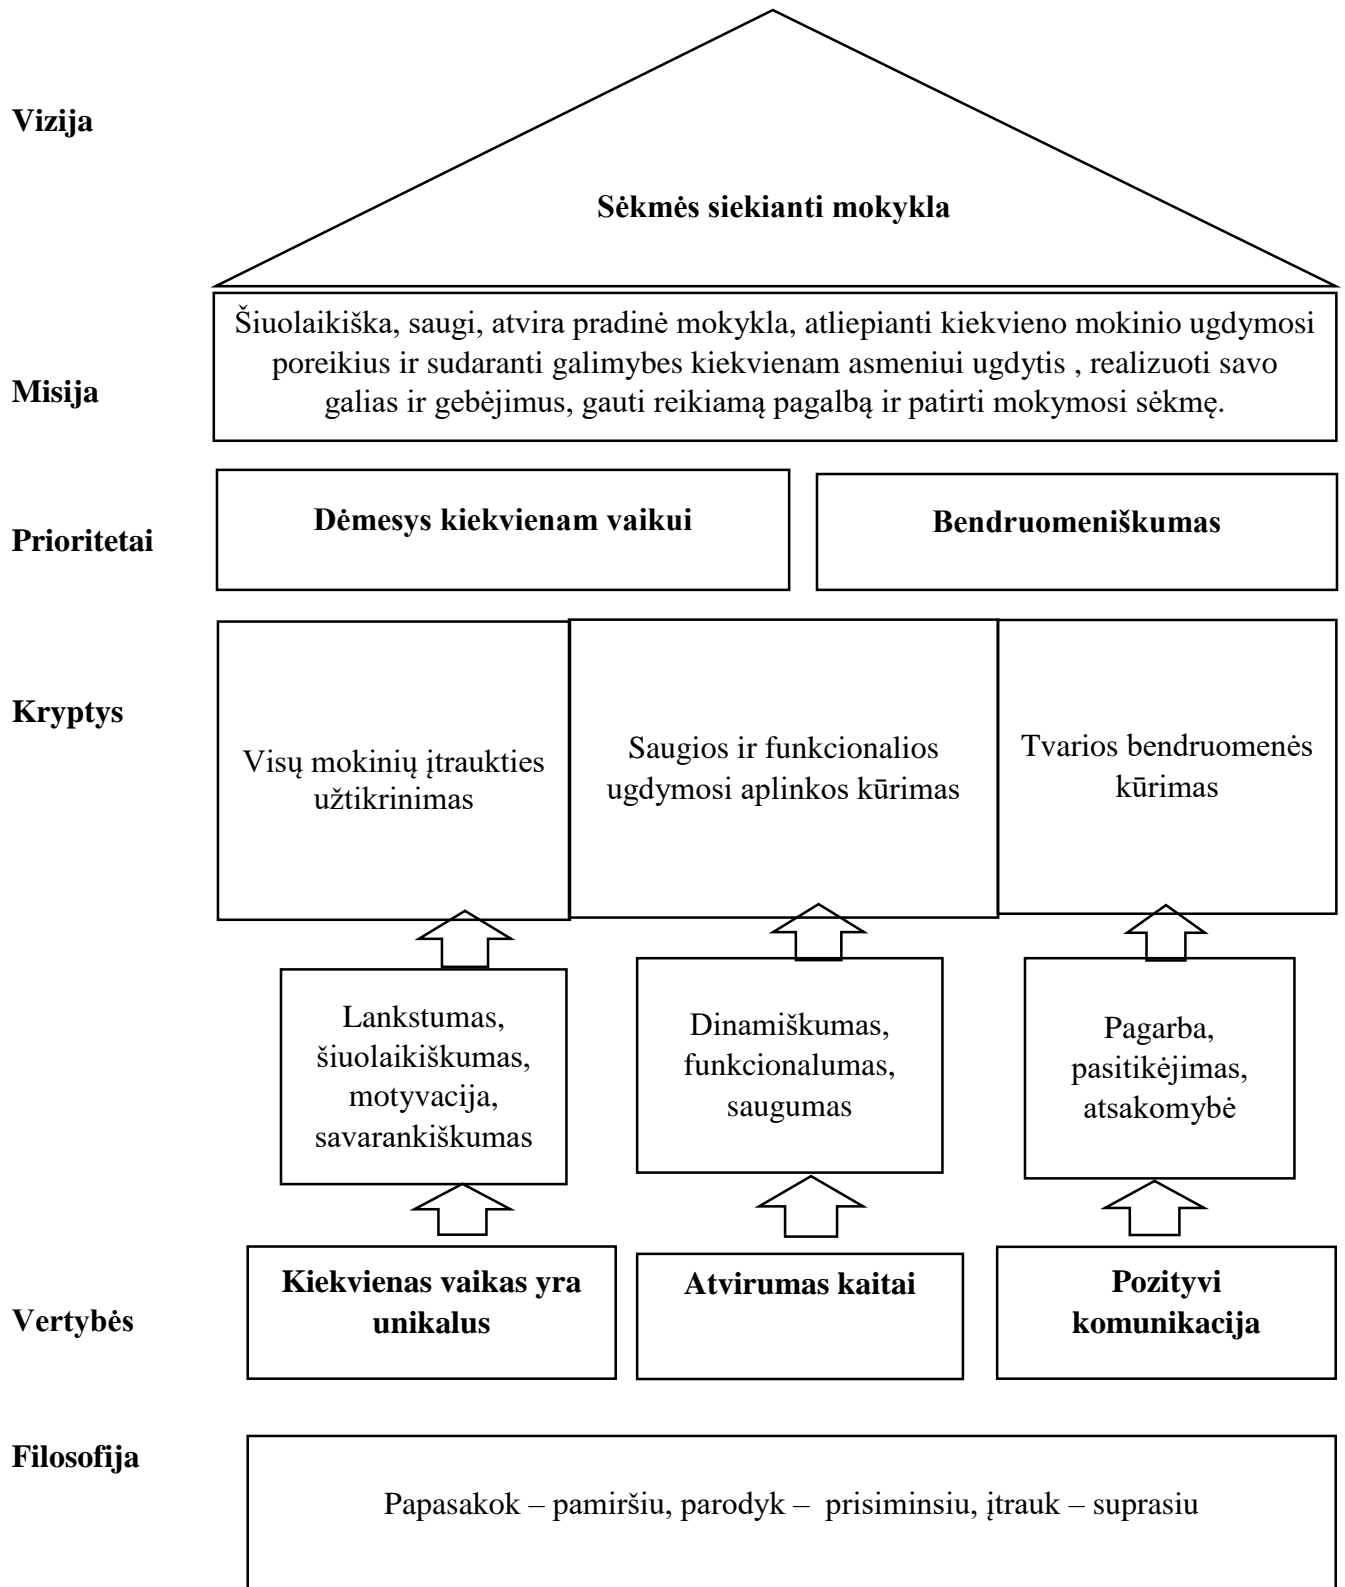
Vizija

Sėkmės siekianti mokykla

Misija

Šiuolaikiška, saugi, atvira pradinė mokykla, atliepianti kiekvieno mokinio ugdymosi poreikius ir sudaranti galimybes kiekvienam asmeniui ugdytis , realizuoti savo galias ir gebėjimus, gauti reikiamą pagalbą ir patirti mokymosi sėkmę.

Prioritetai

Dėmesys kiekvienam vaikui

Bendruomeniškumas

Kryptys

Visų mokinių įtraukties užtikrinimas

Saugios ir funkcionalios ugdymosi aplinkos kūrimas

Tvarios bendruomenės kūrimas

Lankstumas, šiuolaikiškumas, motyvacija, savarankiškumas

Dinamiškumas, funkcionalumas, saugumas

Pagarba, pasitikėjimas, atsakomybė

Vertybės

Kiekvienas vaikas yra unikalus

Atvirumas kaitai

Pozityvi komunikacija

Filosofija

Papasakok – pamiršiu, parodyk – prisiminsiu, įtrauk – suprasiu